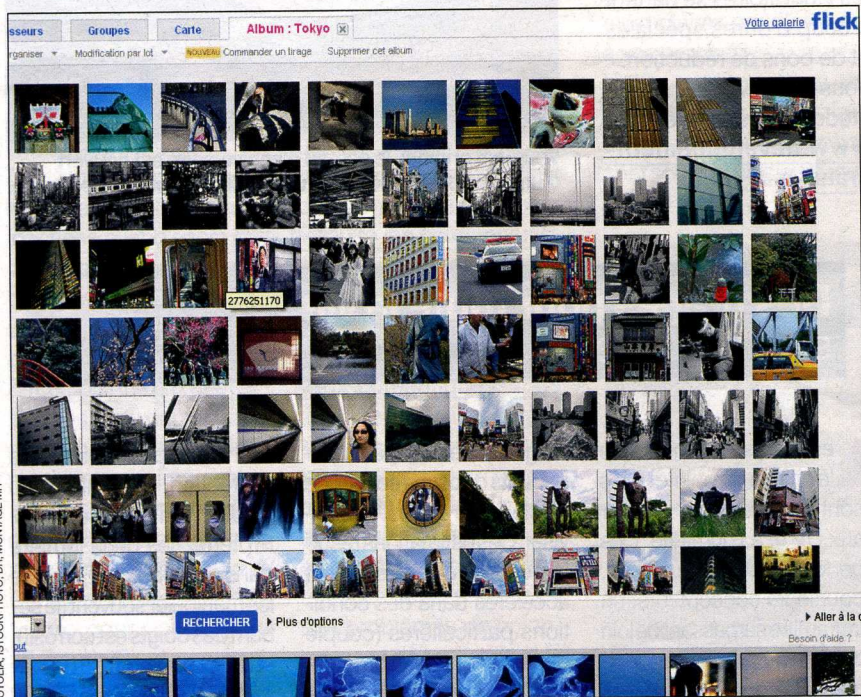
sseurs Groupes Carte Album : Tokyo ☒

Votre galerie flick

rganiser ▾ Modification par lot ▾ NOUVEAU Commander un tirage Supprimer cet album

2776251170

RECHERCHER ▸ Plus d'options

▸ Aller à la c

Besoin d'aide ?

out

FOLIA, ISTOCKPHOTO, BH, MONTAGE MH